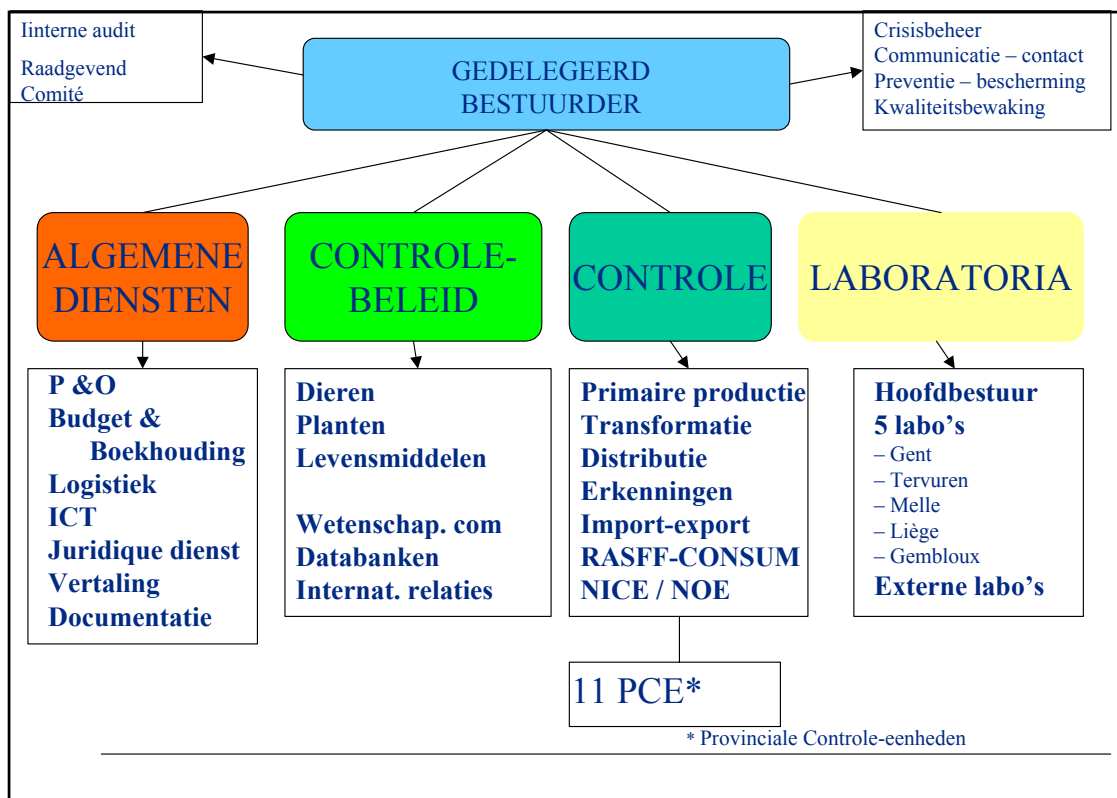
Iinterne audit

Raadgevend Comité

GEDELEGEERD BESTUURDER

Crisisbeheer
Communicatie – contact
Preventie – bescherming
Kwaliteitsbewaking

ALGEMENE DIENSTEN

CONTROLE-BELEID

CONTROLE

LABORATORIA

P &O
Budget & Boekhouding
Logistiek
ICT
Juridique dienst
Vertaling
Documentatie

Dieren
Planten
Levensmiddelen

Wetenschap. com
Databanken
Internat. relaties

Primaire productie
Transformatie
Distributie
Erkenningen
Import-export
RASFF-CONSUM
NICE / NOE

Hoofdbestuur
5 labo's
– Gent
– Tervuren
– Melle
– Liège
– Gembloux
Externe labo's

11 PCE*

* Provinciale Controle-eenheden